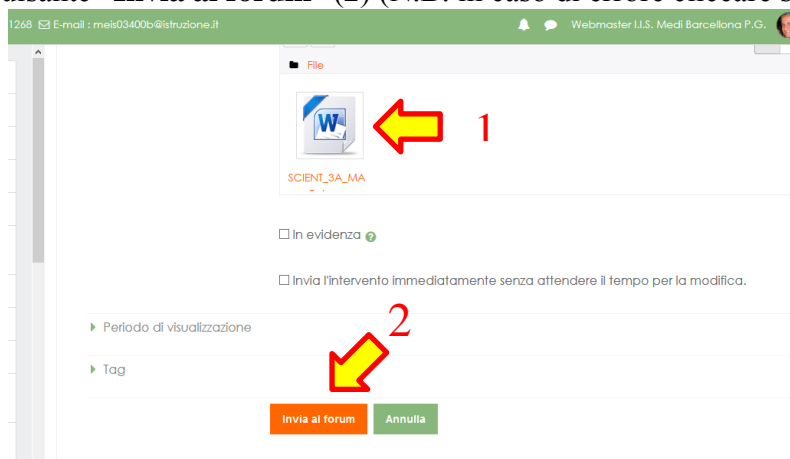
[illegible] "Invia al forum" (2) (N.B. in caso di errore cliccare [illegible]

1268 E-mail : meis03400b@istruzione.it

Webmaster I.I.S. Medi Barcellona P.G.

File

1

SCIENT_3A_MA

In evidenza

Invia l'intervento immediatamente senza attendere il tempo per la modifica.

2

Periodo di visualizzazione

Tag

Invia al forum

Annulla